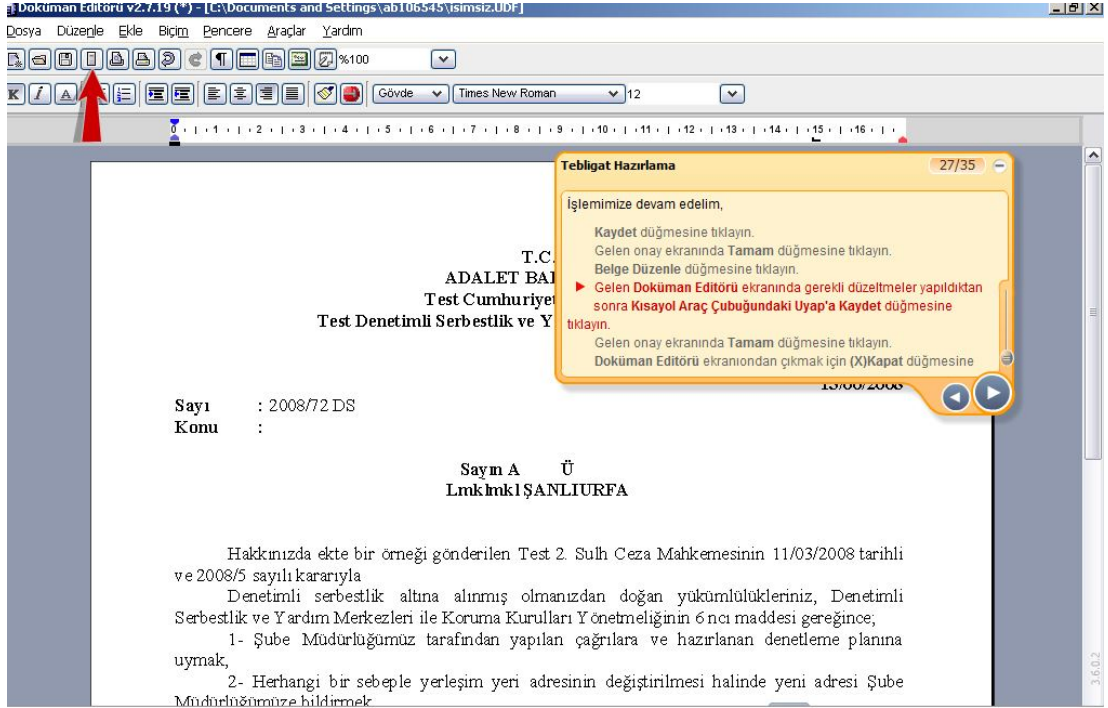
Doküman Editörü v2.7.19 (*) - [C:\Documents and Settings\ab106545\isimsiz.UDF]

Dosya Düzenle Ekle Biçim Pencere Araçlar Yardım

%100

Gövde Times New Roman 12

Tebligat Hazırlama 27/35

İşlemimize devam edelim,

Kaydet düğmesine tıklayın.
Gelen onay ekranında Tamam düğmesine tıklayın.
Belge Düzenle düğmesine tıklayın.
Gelen Doküman Editörü ekranında gerekli düzeltmeler yapıldıktan sonra Kısayol Araç Çubuğundaki Uyap'a Kaydet düğmesine tıklayın.
Gelen onay ekranında Tamam düğmesine tıklayın.
Doküman Editörü ekranından çıkmak için (X)Kapat düğmesine

T.C.
ADALET BA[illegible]
Test Cumhuriyet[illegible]
Test Denetimli Serbestlik ve Y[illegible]

13/06/2008

Sayı : 2008/72 DS
Konu :

Sayın A Ü
Lmklmk1 ŞANLIURFA

Hakkınızda ekte bir örneği gönderilen Test 2. Sulh Ceza Mahkemesinin 11/03/2008 tarihli ve 2008/5 sayılı kararıyla

Denetimli serbestlik altına alınmış olmanızdan doğan yükümlülükleriniz, Denetimli Serbestlik ve Yardım Merkezleri ile Koruma Kurulları Yönetmeliğinin 6 ncı maddesi gereğince;

1- Şube Müdürlüğümüz tarafından yapılan çağrılara ve hazırlanan denetleme planına uymak,

2- Herhangi bir sebeple yerleşim yeri adresinin değiştirilmesi halinde yeni adresi Şube Müdürlüğümüze bildirmek

3.6.0.2